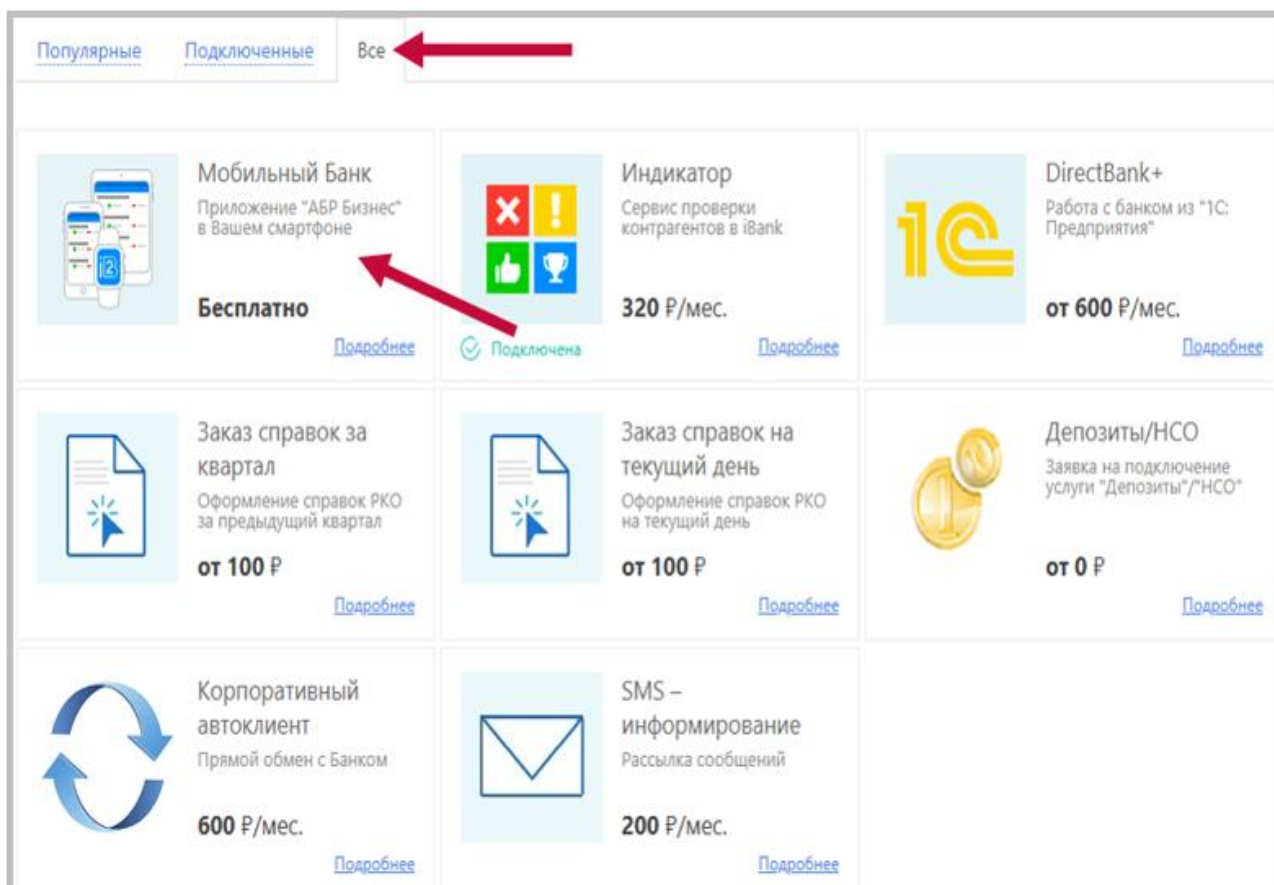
Популярные Подключенные Все

Мобильный Банк
Приложение "АБР Бизнес" в Вашем смартфоне
Бесплатно
Подробнее

Индикатор
Сервис проверки контрагентов в iBank
320 ₽/мес.
Подключена
Подробнее

DirectBank+
Работа с банком из "1С: Предприятия"
от 600 ₽/мес.
Подробнее

Заказ справок за квартал
Оформление справок РКО за предыдущий квартал
от 100 ₽
Подробнее

Заказ справок на текущий день
Оформление справок РКО на текущий день
от 100 ₽
Подробнее

Депозиты/НСО
Заявка на подключение услуги "Депозиты"/"НСО"
от 0 ₽
Подробнее

Корпоративный автоклиент
Прямой обмен с Банком
600 ₽/мес.
Подробнее

SMS – информирование
Рассылка сообщений
200 ₽/мес.
Подробнее